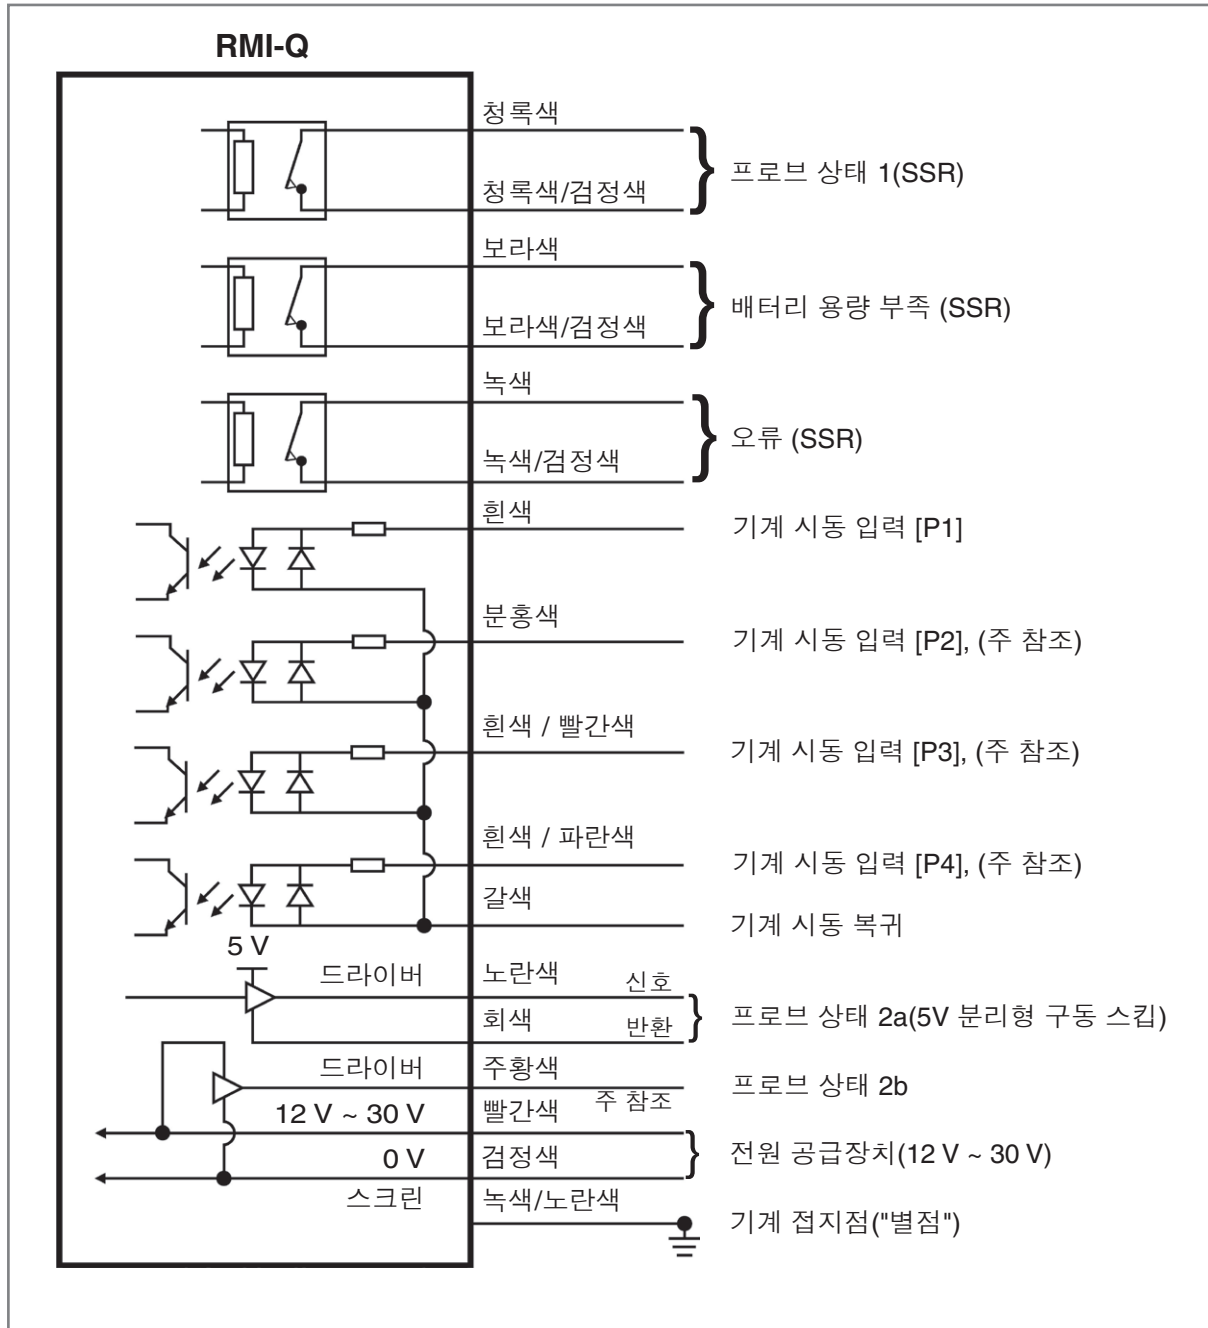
RMI-Q

청록색
청록색/검정색
프로브 상태 1(SSR)

보라색
보라색/검정색
배터리 용량 부족 (SSR)

녹색
녹색/검정색
오류 (SSR)

흰색
기계 시동 입력 [P1]

분홍색
기계 시동 입력 [P2], (주 참조)

흰색 / 빨간색
기계 시동 입력 [P3], (주 참조)

흰색 / 파란색
기계 시동 입력 [P4], (주 참조)

갈색
기계 시동 복귀

5 V
드라이버
노란색
신호
회색
반환
프로브 상태 2a(5V 분리형 구동 스킵)

드라이버
주황색
주 참조
프로브 상태 2b

12 V ~ 30 V
빨간색
0 V
검정색
전원 공급장치(12 V ~ 30 V)

스크린
녹색/노란색
기계 접지점("별점")